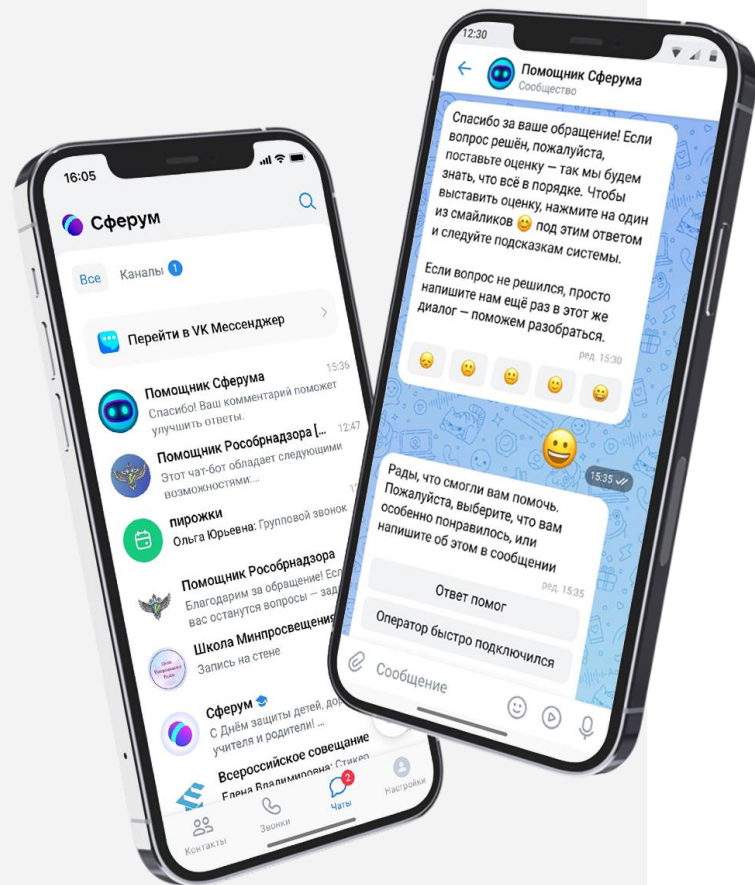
16:05

Сферум

Все Каналы 1

Перейти в VK Мессенджер

Помощник Сферума 15:36
Спасибо! Ваш комментарий поможет улучшить ответы.

Помощник Рособрнадзора [... 12:47
Этот чат-бот обладает следующими возможностями:...

пирожки
Ольга Юрьевна: Групповой звонок

Помощник Рособрнадзора
Благодарим за обращение! Есл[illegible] вас останутся вопросы — зад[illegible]

Школа Минпросвещения
Запись на стене

Сферум
С Днём защиты детей, до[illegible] учителя и родители! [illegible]

Всероссийское совещание
Елена Владимировна: Стикер

Контакты Звонки Чаты 2 Настройки

12:30

Помощник Сферума
Сообщество

Спасибо за ваше обращение! Если вопрос решён, пожалуйста, поставьте оценку — так мы будем знать, что всё в порядке. Чтобы выставить оценку, нажмите на один из смайликов 😊 под этим ответом и следуйте подсказкам системы.

Если вопрос не решился, просто напишите нам ещё раз в этот же диалог — поможем разобраться.
ред. 15:30

15:35

Рады, что смогли вам помочь. Пожалуйста, выберите, что вам особенно понравилось, или напишите об этом в сообщении
ред. 15:35

Ответ помог

Оператор быстро подключился

Сообщение